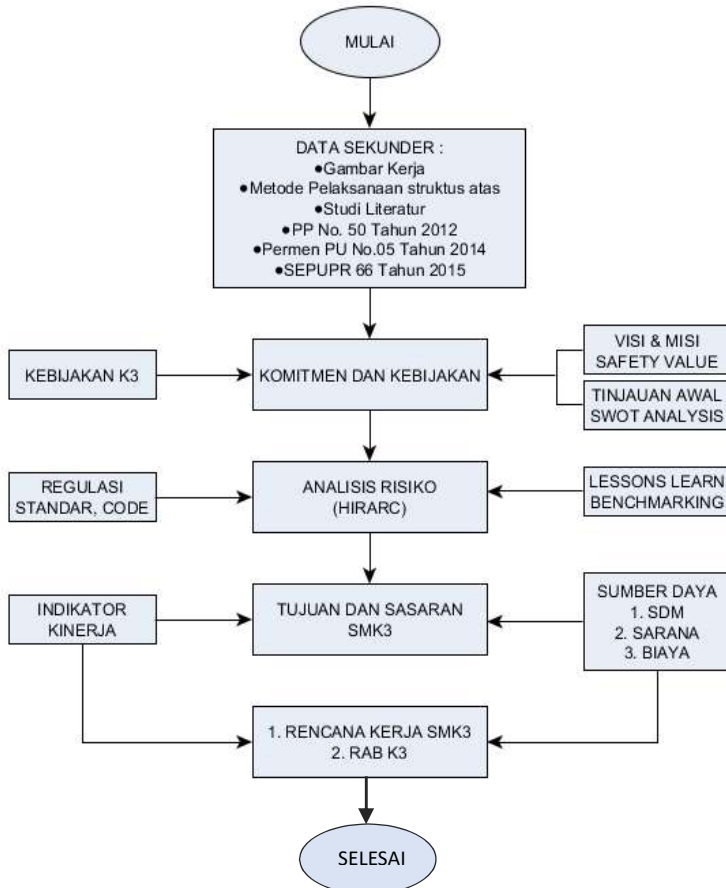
MULAI

DATA SEKUNDER :
•Gambar Kerja
•Metode Pelaksanaan struktus atas
•Studi Literatur
•PP No. 50 Tahun 2012
•Permen PU No.05 Tahun 2014
•SEPUPR 66 Tahun 2015

KEBIJAKAN K3

KOMITMEN DAN KEBIJAKAN

VISI & MISI
SAFETY VALUE

TINJAUAN AWAL
SWOT ANALYSIS

REGULASI
STANDAR, CODE

ANALISIS RISIKO
(HIRARC)

LESSONS LEARN
BENCHMARKING

INDIKATOR
KINERJA

TUJUAN DAN SASARAN
SMK3

SUMBER DAYA
1. SDM
2. SARANA
3. BIAYA

1. RENCANA KERJA SMK3
2. RAB K3

SELESAI